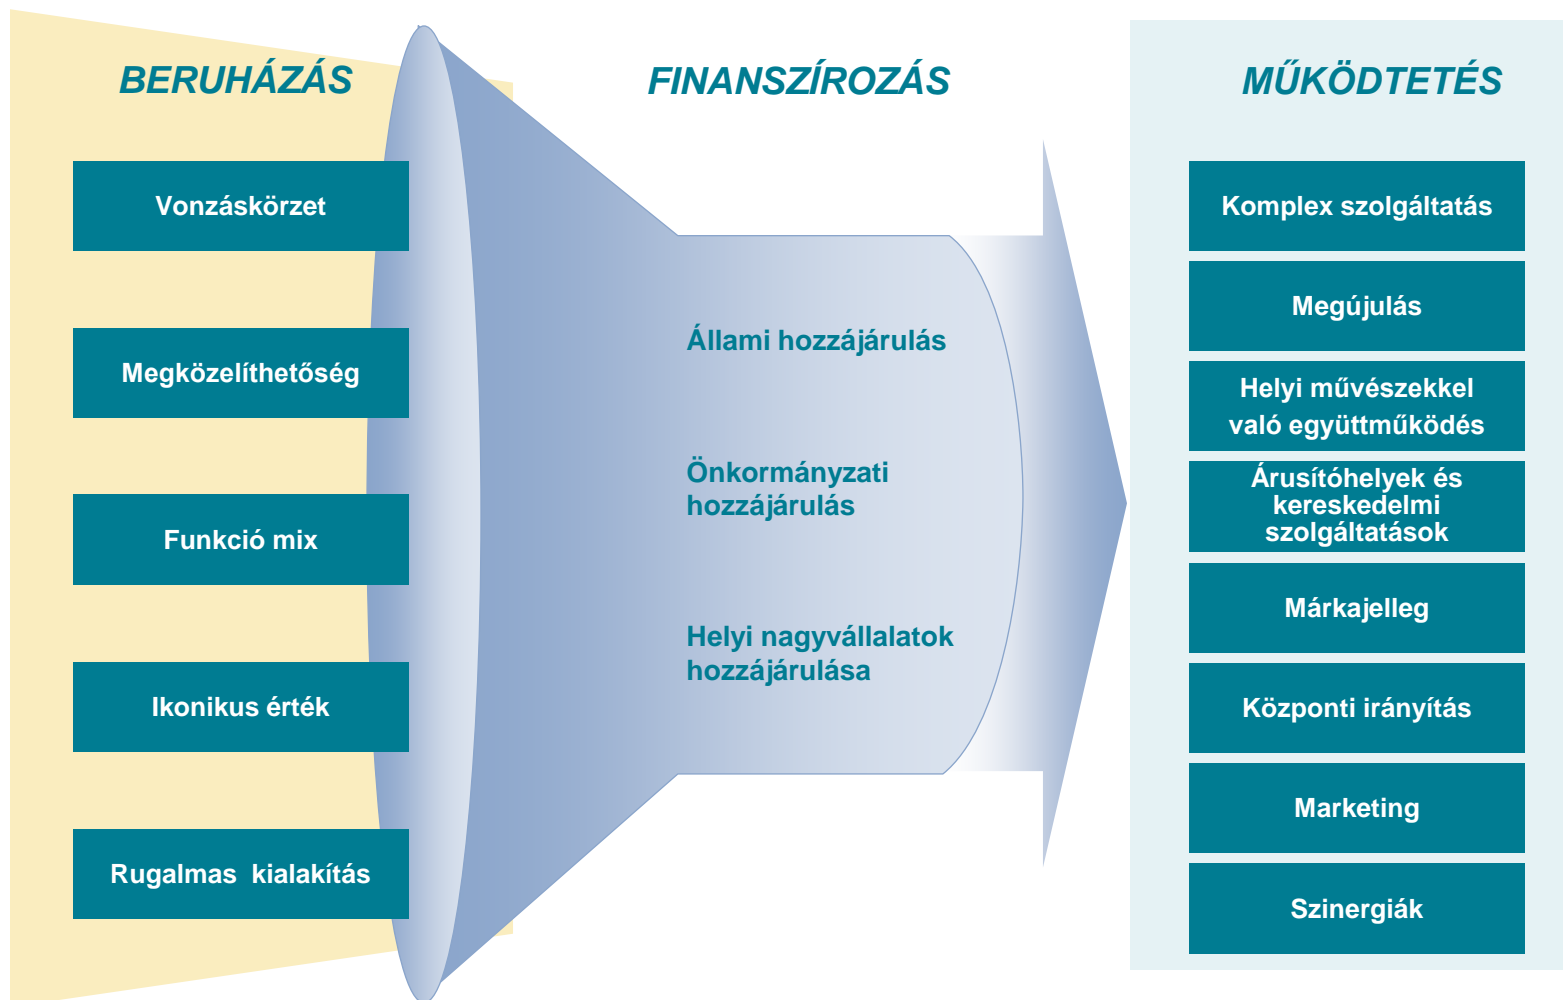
BERUHÁZÁS

Vonzáskörzet

Megközelíthetőség

Funkció mix

Ikonikus érték

Rugalmas kialakítás

FINANSZÍROZÁS

Állami hozzájárulás

Önkormányzati hozzájárulás

Helyi nagyvállalatok hozzájárulása

MŰKÖDTETÉS

Komplex szolgáltatás

Megújulás

Helyi művészekkel való együttműködés

Árusítóhelyek és kereskedelmi szolgáltatások

Márkajelleg

Központi irányítás

Marketing

Szinergiák